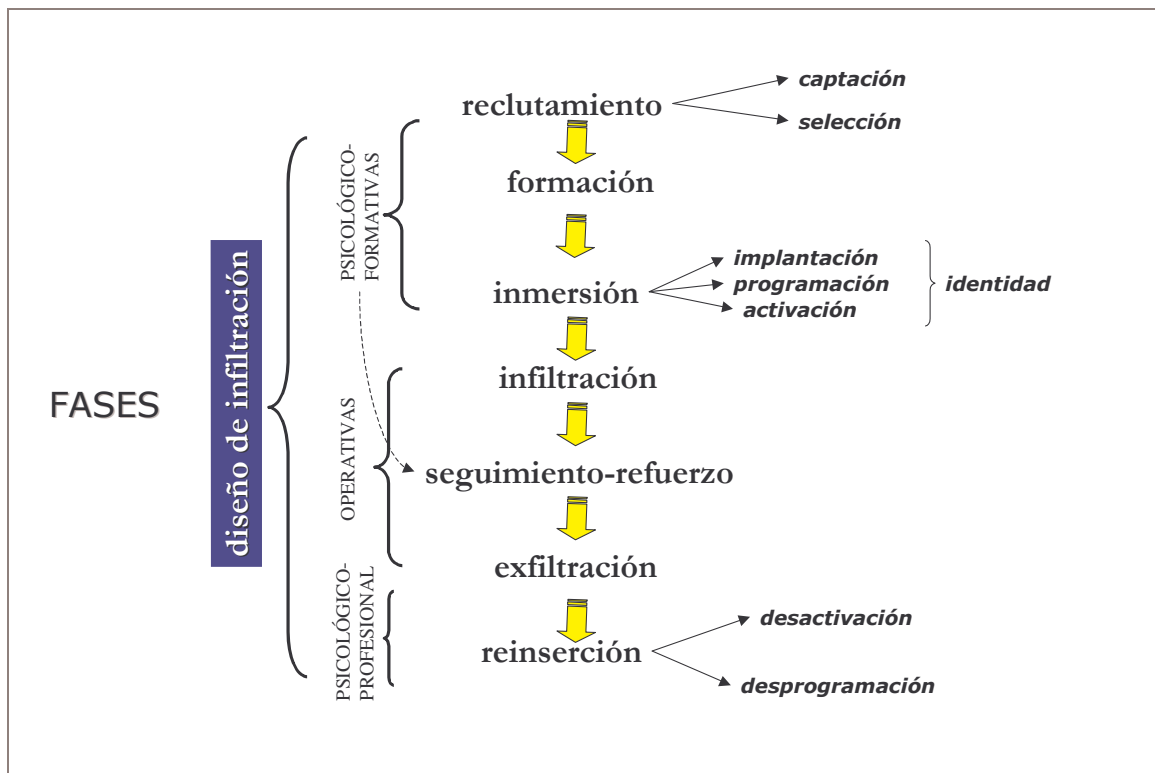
FASES

diseño de infiltración

PSICOLÓGICO-FORMATIVAS

OPERATIVAS

PSICOLÓGICO-PROFESIONAL

reclutamiento
captación
selección

formación

inmersión
implantación
programación
activación
identidad

infiltración

seguimiento-refuerzo

exfiltración

reinserción
desactivación
desprogramación